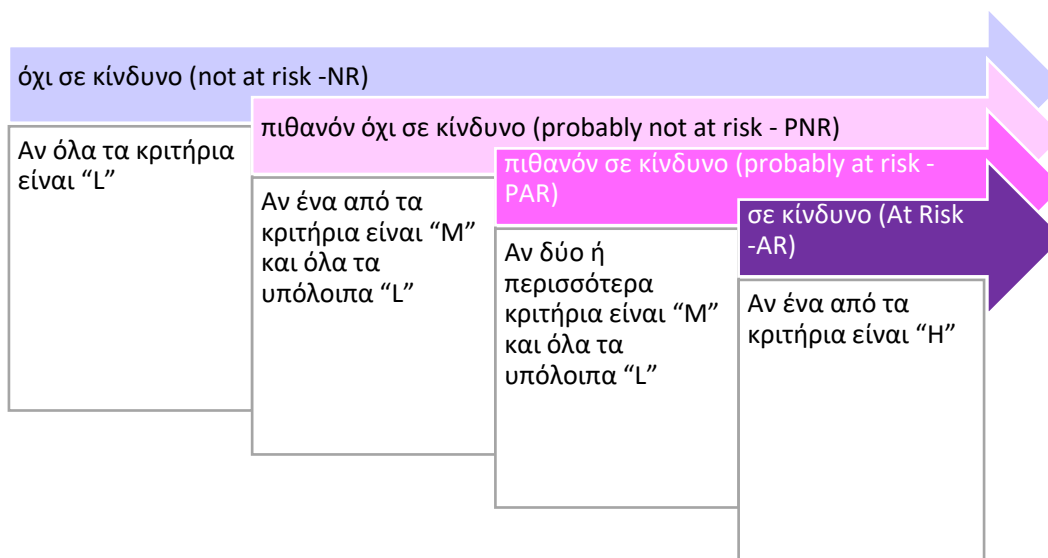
όχι σε κίνδυνο (not at risk -NR)

Αν όλα τα κριτήρια είναι “L”

πιθανόν όχι σε κίνδυνο (probably not at risk - PNR)

Αν ένα από τα κριτήρια είναι “M” και όλα τα υπόλοιπα “L”

πιθανόν σε κίνδυνο (probably at risk - PAR)

Αν δύο ή περισσότερα κριτήρια είναι “M” και όλα τα υπόλοιπα “L”

σε κίνδυνο (At Risk -AR)

Αν ένα από τα κριτήρια είναι “H”